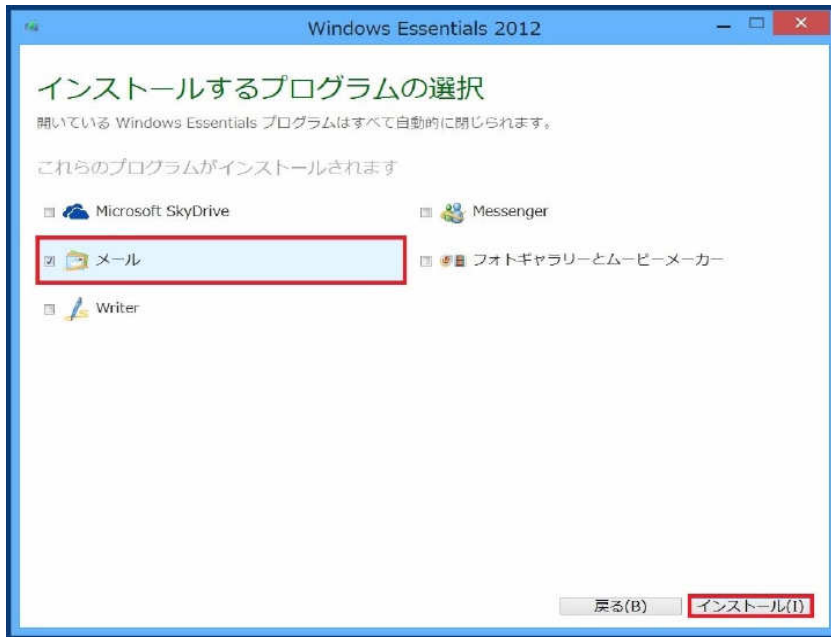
Windows Essentials 2012

インストールするプログラムの選択

開いている Windows Essentials プログラムはすべて自動的に閉じられます。

これらのプログラムがインストールされます

Microsoft SkyDrive

Messenger

メール

フォトギャラリーとムービーメーカー

Writer

戻る(B)

インストール(I)